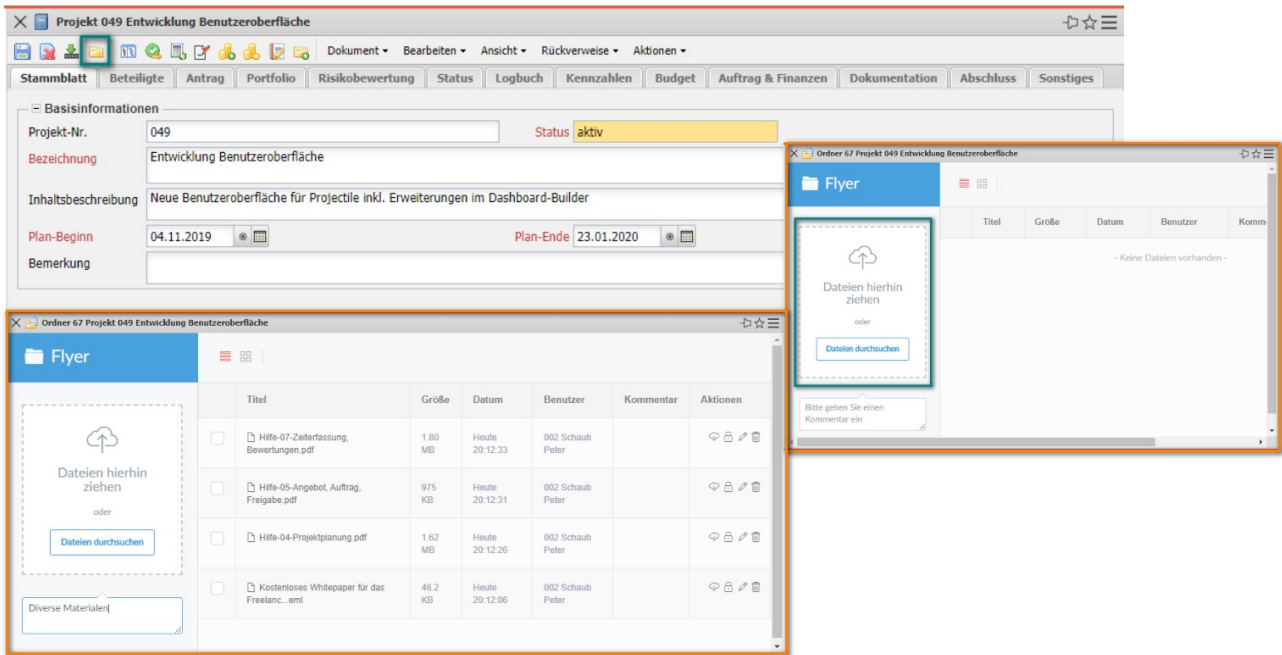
Projekt 049 Entwicklung Benutzeroberfläche

Dokument ▾ Bearbeiten ▾ Ansicht ▾ Rückverweise ▾ Aktionen ▾

Stammblatt | Beteiligte | Antrag | Portfolio | Risikobewertung | Status | Logbuch | Kennzahlen | Budget | Auftrag & Finanzen | Dokumentation | Abschluss | Sonstiges

Basisinformationen

Projekt-Nr. 049
Status aktiv
Bezeichnung Entwicklung Benutzeroberfläche
Inhaltsbeschreibung Neue Benutzeroberfläche für Projectile inkl. Erweiterungen im Dashboard-Builder
Plan-Beginn 04.11.2019
Plan-Ende 23.01.2020
Bemerkung

Ordner 67 Projekt 049 Entwicklung Benutzeroberfläche

Flyer

Dateien hierhin ziehen

oder

Dateien durchsuchen

Diverse Materialen

| | Titel | Größe | Datum | Benutzer | Kommentar | Aktionen |
|---|---|---|---|---|---|---|
| | Hilfe-07-Zeiterfassung, Bewertungen.pdf | 1.80 MB | Heute 20:12:33 | 002 Schaub Peter | | |
| | Hilfe-05-Angebot, Auftrag, Freigabe.pdf | 975 KB | Heute 20:12:31 | 002 Schaub Peter | | |
| | Hilfe-04-Projektplanung.pdf | 1.62 MB | Heute 20:12:26 | 002 Schaub Peter | | |
| | Kostenloses Whitepaper für das Freelanc...eml | 46.2 KB | Heute 20:12:06 | 002 Schaub Peter | | |

Ordner 67 Projekt 049 Entwicklung Benutzeroberfläche

Flyer

Dateien hierhin ziehen

oder

Dateien durchsuchen

Bitte geben Sie einen Kommentar ein

| | Titel | Größe | Datum | Benutzer | Komm |
|---|---|---|---|---|---|

- Keine Dateien vorhanden -